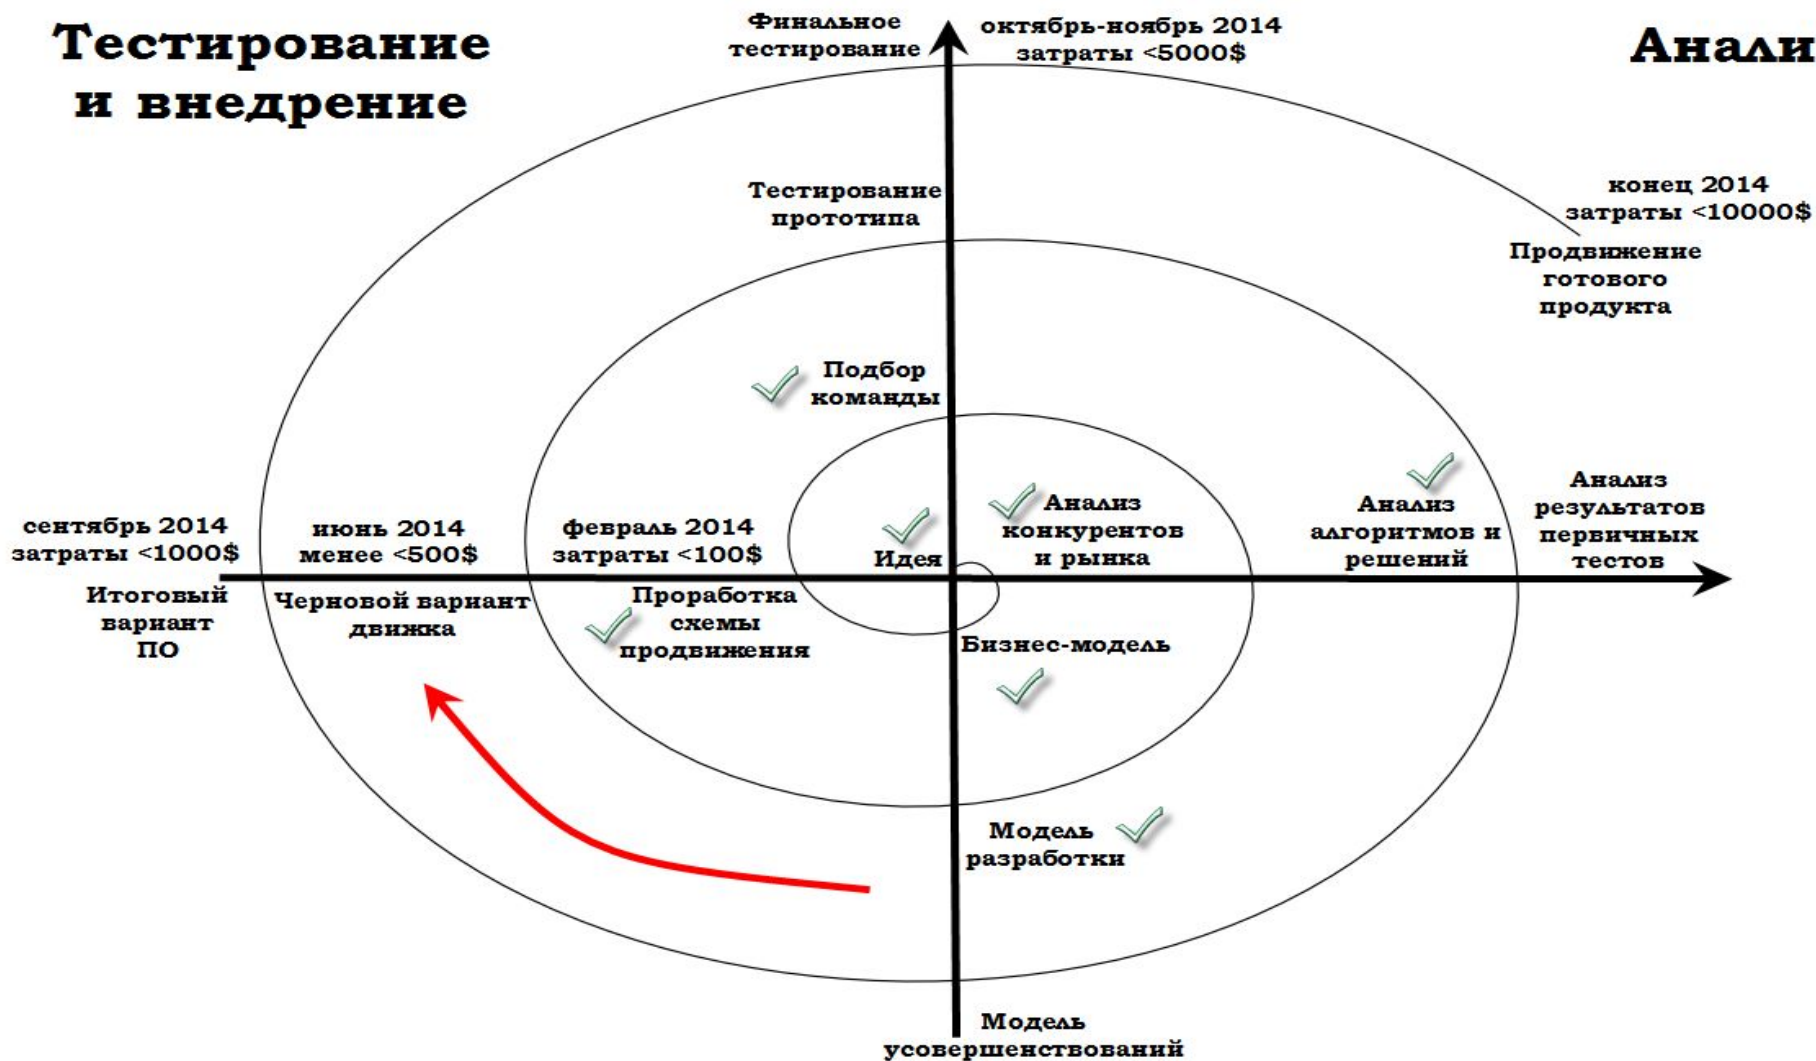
Тестирование и внедрение

Финальное тестирование

октябрь-ноябрь 2014 затраты <5000$

Анали

конец 2014 затраты <10000$

Продвижение готового продукта

Тестирование прототипа

Подбор команды

Анализ результатов первичных тестов

Анализ алгоритмов и решений

Анализ конкурентов и рынка

Идея

сентябрь 2014 затраты <1000$

июнь 2014 менее <500$

февраль 2014 затраты <100$

Итоговый вариант ПО

Черновой вариант движка

Проработка схемы продвижения

Бизнес-модель

Модель разработки

Модель усовершенствований